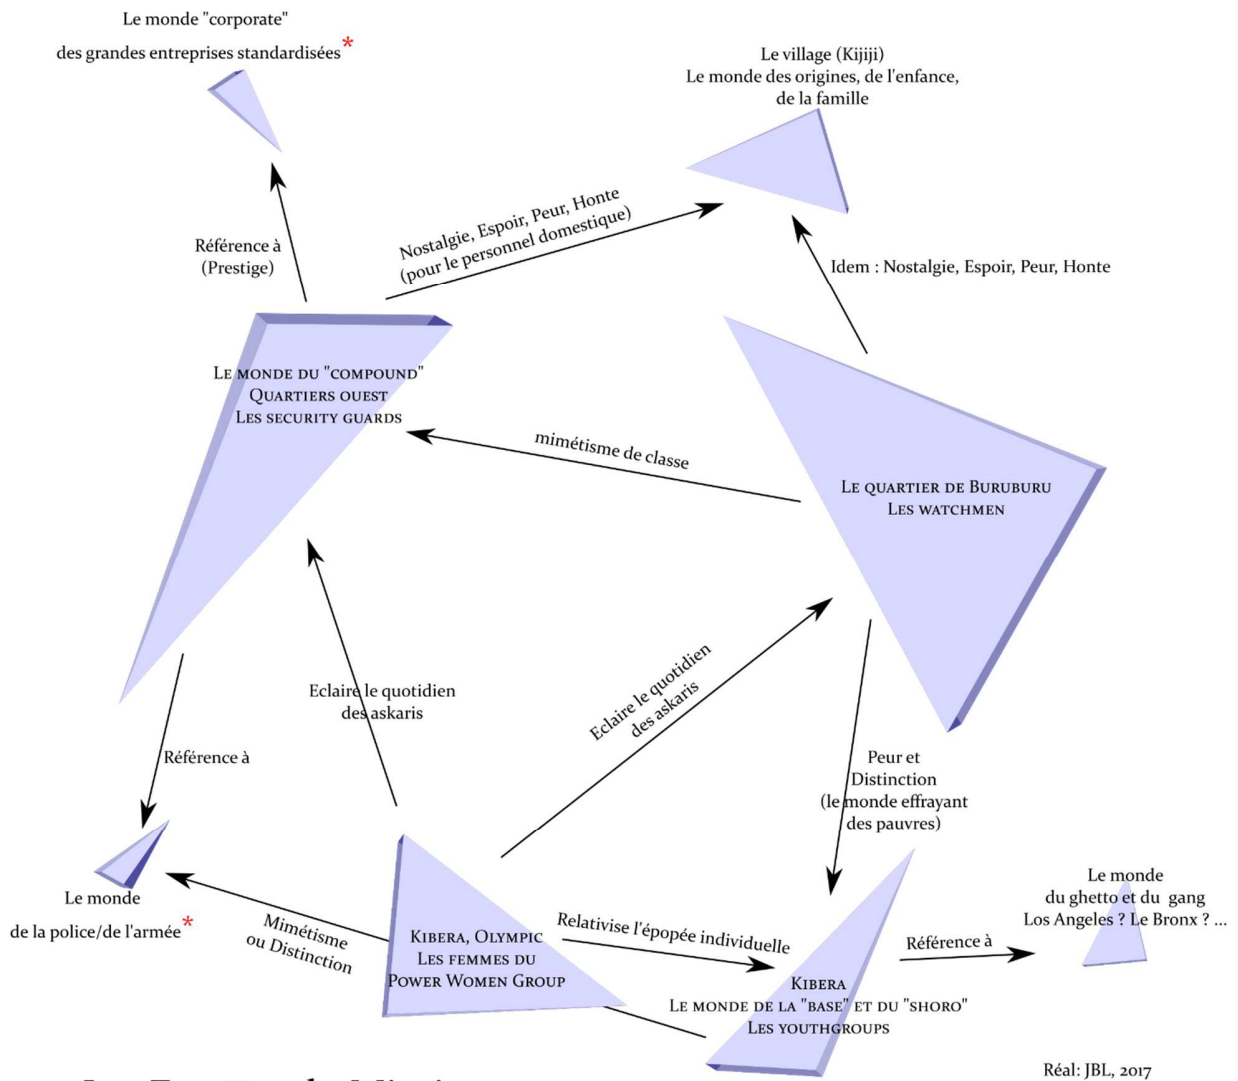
Le monde "corporate"
des grandes entreprises standardisées*

Le village (Kijiji)
Le monde des origines, de l'enfance, de la famille

Nostalgie, Espoir, Peur, Honte
(pour le personnel domestique)

Référence à
(Prestige)

Idem : Nostalgie, Espoir, Peur, Honte

Le monde du "compound"
Quartiers ouest
Les security guards

mimétisme de classe

Le quartier de Buruburu
Les watchmen

Eclaire le quotidien
des askaris

Eclaire le quotidien
des askaris

Référence à

Peur et
Distinction
(le monde effrayant
des pauvres)

Le monde
de la police/de l'armée*

Mimétisme
ou Distinction

Kibera, Olympic
Les femmes du
Power Women Group

Relativise l'épopée individuelle

Le monde
du ghetto et du gang
Los Angeles ? Le Bronx ? ...

Référence à

Kibera
Le monde de la "base" et du "shoro"
Les youthgroups

Réal: JBL, 2017

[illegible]